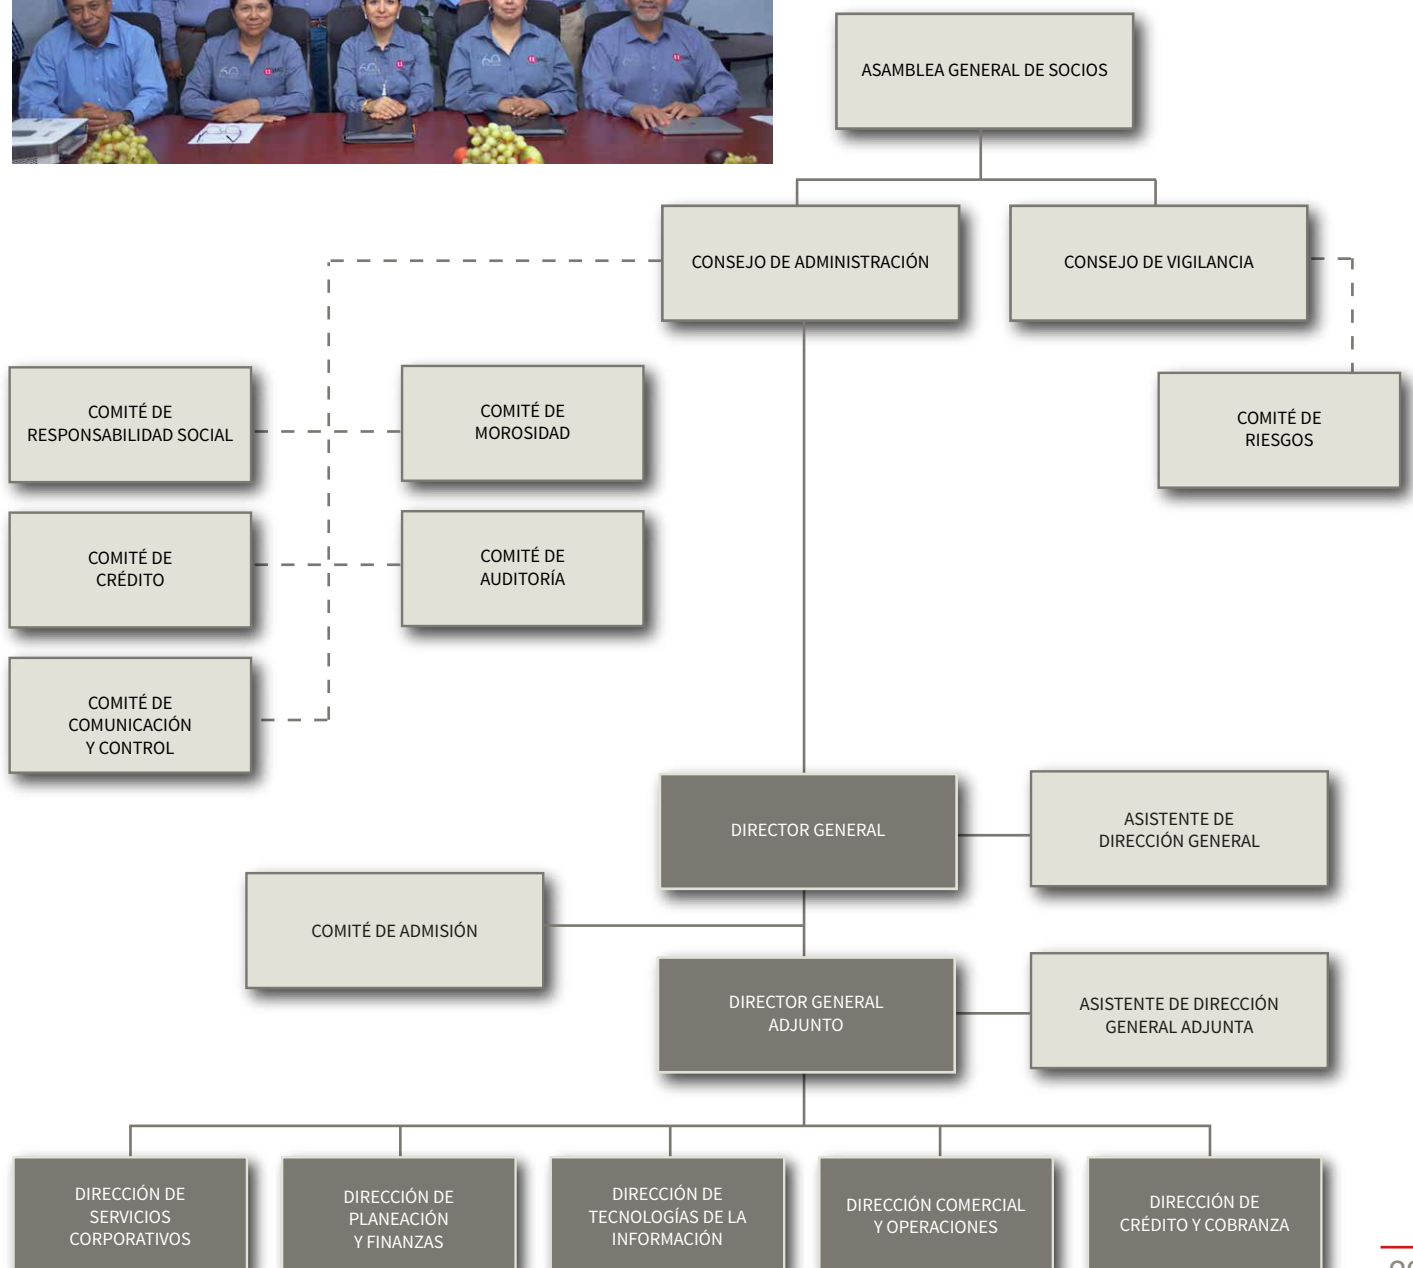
ASAMBLEA GENERAL DE SOCIOS

CONSEJO DE ADMINISTRACIÓN

CONSEJO DE VIGILANCIA

COMITÉ DE RESPONSABILIDAD SOCIAL

COMITÉ DE MOROSIDAD

COMITÉ DE RIESGOS

COMITÉ DE CRÉDITO

COMITÉ DE AUDITORÍA

COMITÉ DE COMUNICACIÓN Y CONTROL

DIRECTOR GENERAL

ASISTENTE DE DIRECCIÓN GENERAL

COMITÉ DE ADMISIÓN

DIRECTOR GENERAL ADJUNTO

ASISTENTE DE DIRECCIÓN GENERAL ADJUNTA

DIRECCIÓN DE SERVICIOS CORPORATIVOS

DIRECCIÓN DE PLANEACIÓN Y FINANZAS

DIRECCIÓN DE TECNOLOGÍAS DE LA INFORMACIÓN

DIRECCIÓN COMERCIAL Y OPERACIONES

DIRECCIÓN DE CRÉDITO Y COBRANZA

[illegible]